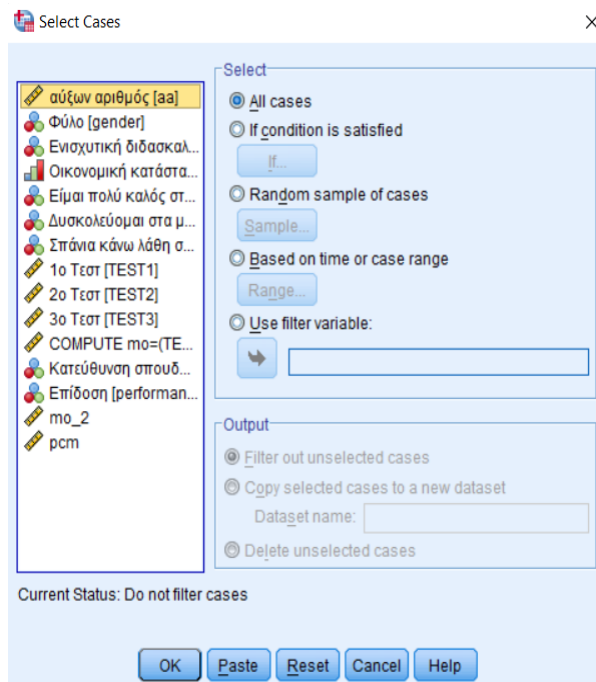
Select Cases

×

αύξων αριθμός [aa]
Φύλο [gender]
Ενισχυτική διδασκαλ...
Οικονομική κατάστα...
Είμαι πολύ καλός στ...
Δυσκολεύομαι στα μ...
Σπάνια κάνω λάθη σ...
1ο Τεστ [TEST1]
2ο Τεστ [TEST2]
3ο Τεστ [TEST3]
COMPUTE mo=(TE...
Κατεύθυνση σπουδ...
Επίδοση [performan...
mo_2
pcm

Select
All cases
If condition is satisfied
If...
Random sample of cases
Sample...
Based on time or case range
Range...
Use filter variable:

Output
Filter out unselected cases
Copy selected cases to a new dataset
Dataset name:
Delete unselected cases

Current Status: Do not filter cases

OK Paste Reset Cancel Help